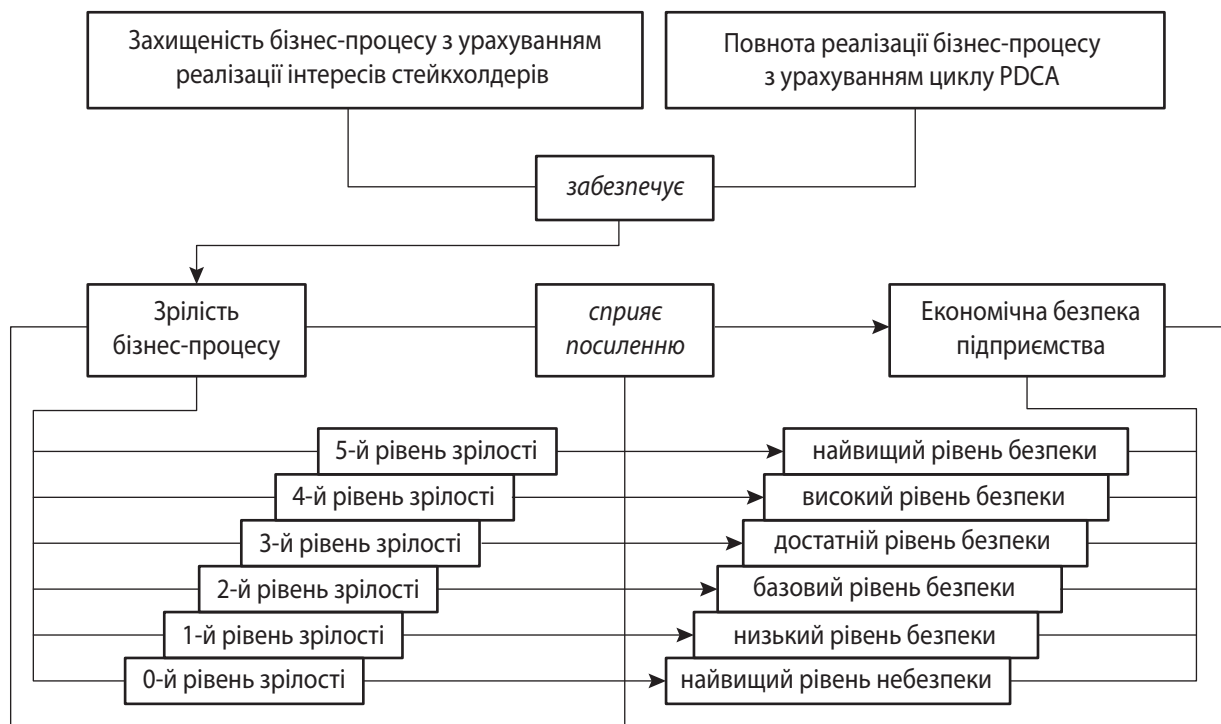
Захищеність бізнес-процесу з урахуванням реалізації інтересів стейкхолдерів

Повнота реалізації бізнес-процесу з урахуванням циклу PDCA

забезпечує

Зрілість бізнес-процесу

сприяє посиленню

Економічна безпека підприємства

5-й рівень зрілості

4-й рівень зрілості

3-й рівень зрілості

2-й рівень зрілості

1-й рівень зрілості

0-й рівень зрілості

найвищий рівень безпеки

високий рівень безпеки

достатній рівень безпеки

базовий рівень безпеки

низький рівень безпеки

найвищий рівень небезпеки